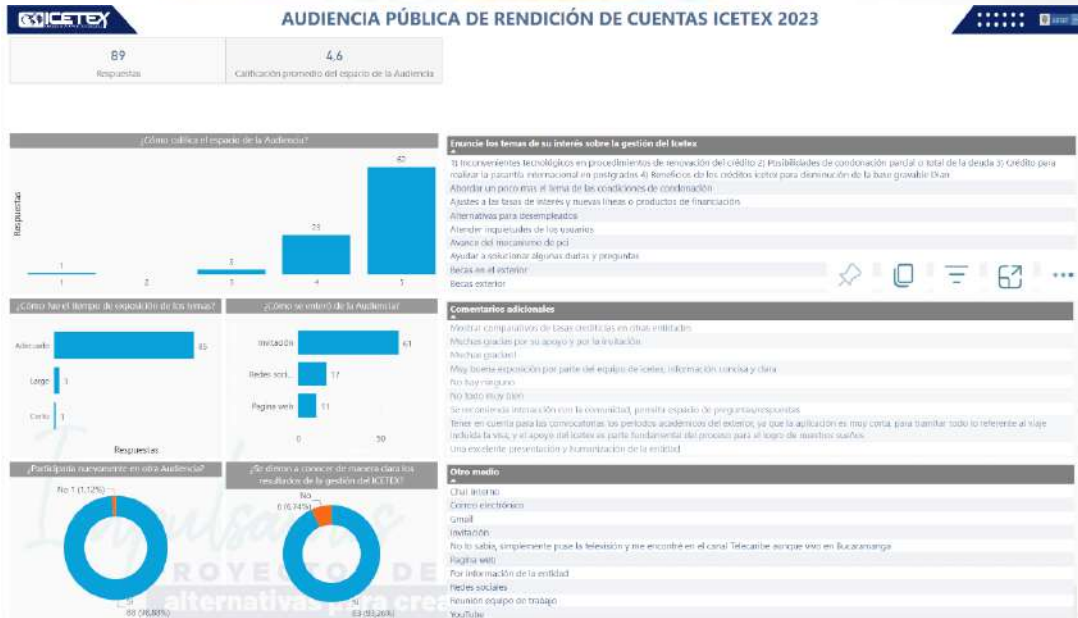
ICETEX

AUDIENCIA PÚBLICA DE RENDICIÓN DE CUENTAS ICETEX 2023

89
Respuestas

4,6
Calificación promedio del espacio de la Audiencia

¿Cómo califica el espacio de la Audiencia?

Respuestas

| 1 | 2 | 3 | 4 | 5 |
|---|---|---|---|---|
| 1 | | 3 | 23 | 62 |

¿Cómo fue el tiempo de exposición de los temas?

Adecuado 85
Largo 1
Corto 1

Respuestas

¿Cómo se enteró de la Audiencia?

Invitación 61
Redes soci... 17
Pagina web 11

0 50

¿Participaría nuevamente en otra Audiencia?

No 1 (1,12%)
Sí 88 (98,88%)

¿Se dieron a conocer de manera clara los resultados de la gestión del ICETEX?

No 6 (6,74%)
Sí 83 (93,26%)

Enuncie los temas de su interés sobre la gestión del Icetex
1) Inconvenientes tecnológicos en procedimientos de renovación del crédito 2) Posibilidades de condonación parcial o total de la deuda 3) Crédito para realizar la pasantía internacional en posgrados 4) Beneficios de los créditos icetex para disminución de la base gravable Dian
Abordar un poco más el tema de las condiciones de condonación
Ajustes a las tasas de interés y nuevas líneas o productos de financiación
Alternativas para desempleados
Atender inquietudes de los usuarios
Avance del mecanismo de pci
Ayudar a solucionar algunas dudas y preguntas
Becas en el exterior
Becas exterior

Comentarios adicionales
Mostrar comparativos de tasas crediticias en otras entidades
Muchas gracias por su apoyo y por la invitación
Muchas gracias!
Muy buena exposición por parte del equipo de icetex, información concisa y clara
No hay ninguno
No todo muy bien
Se recomienda interacción con la comunidad, permita espacio de preguntas/respuestas
Tener en cuenta para las convocatorias los períodos académicos del exterior, ya que la aplicación es muy corta, para tramitar todo lo referente al viaje incluida la visa, y el apoyo del icetex es parte fundamental del proceso para el logro de nuestros sueños
Una excelente presentación y humanización de la entidad

Otro medio
Chat interno
Correo electrónico
Gmail
Invitación
No lo sabía, simplemente puse la televisión y me encontré en el canal Telecaribe aunque vivo en Bucaramanga
Pagina web
Por información de la entidad
Redes sociales
Reunión equipo de trabajo
YouTube

Impulsamos PROYECTOS DE alternativas para crea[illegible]